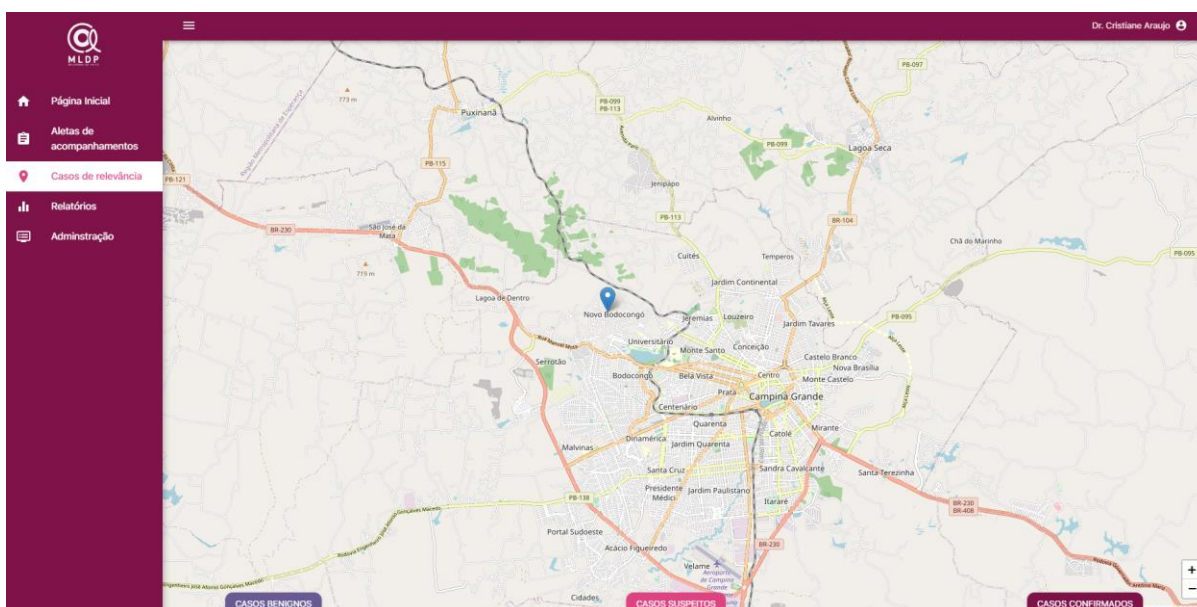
MLDP

Dr. Cristiane Araujo

Página Inicial
Aletas de acompanhamentos
Casos de relevância
Relatórios
Adminstração

PB-097
773 m
Puxinanã
PB-099
PB-113
Alvinho
PB-099
Lagoa Seca
PB-115
PB-121
Jenipapo
PB-113
BR-104
São José da Mata
BR-230
Chã do Marinho
PB-095
719 m
Cuités
Temperos
Jardim Continental
Lagoa de Dentro
Novo Bodocongó
Jeremias
Louzeiro
Jardim Tavares
PB-095
Universitário
Monte Santo
Conceição
Serrotão
Castelo Branco
Nova Brasília
Bodocongó
Bela Vista
Centro
Monte Castelo
Prata
Campina Grande
Centenário
Quarenta
Catolé
Mirante
Dinamérica
Jardim Quarenta
Malvinas
Santa Cruz
Sandra Cavalcante
Santa Terezinha
Presidente Médici
Jardim Paulistano
Itararé
PB-138
BR-230
BR-408
Portal Sudoeste
BR-230
Acácio Figueiredo
Velame
Aeroporto de Campina Grande
Cidades

CASOS BENIGNOS
CASOS SUSPEITOS
CASOS CONFIRMADOS
+
−